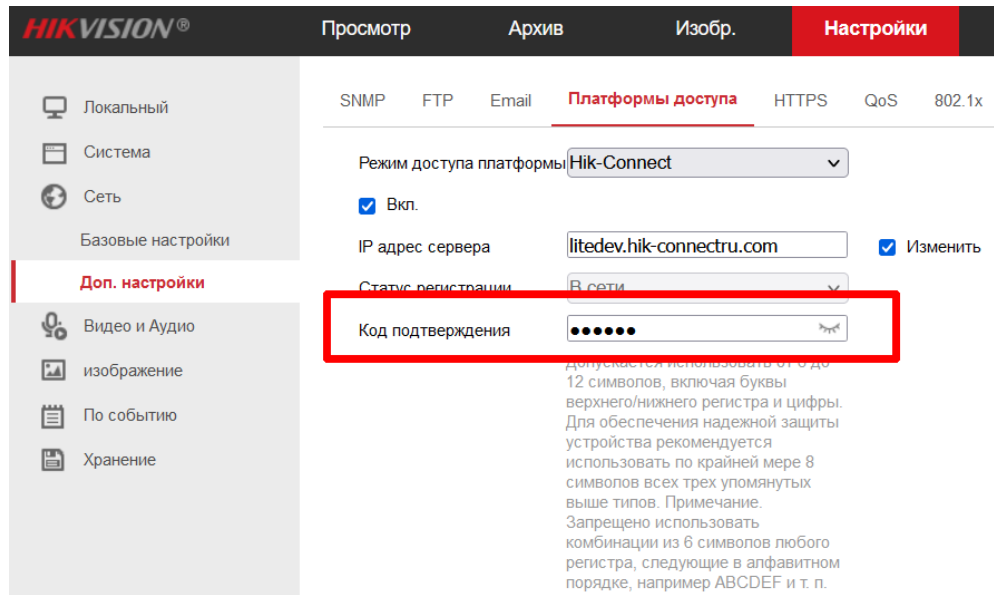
HIKVISION®

Просмотр
Архив
Изобр.
Настройки

Локальный
Система
Сеть
Базовые настройки
Доп. настройки
Видео и Аудио
изображение
По событию
Хранение

SNMP
FTP
Email
Платформы доступа
HTTPS
QoS
802.1x

Режим доступа платформы Hik-Connect

Вкл.

IP адрес сервера litedev.hik-connectru.com Изменить

Статус регистрации В сети

Код подтверждения ••••••

Допускается использовать от 6 до 12 символов, включая буквы верхнего/нижнего регистра и цифры. Для обеспечения надежной защиты устройства рекомендуется использовать по крайней мере 8 символов всех трех упомянутых выше типов. Примечание. Запрещено использовать комбинации из 6 символов любого регистра, следующие в алфавитном порядке, например ABCDEF и т. п.